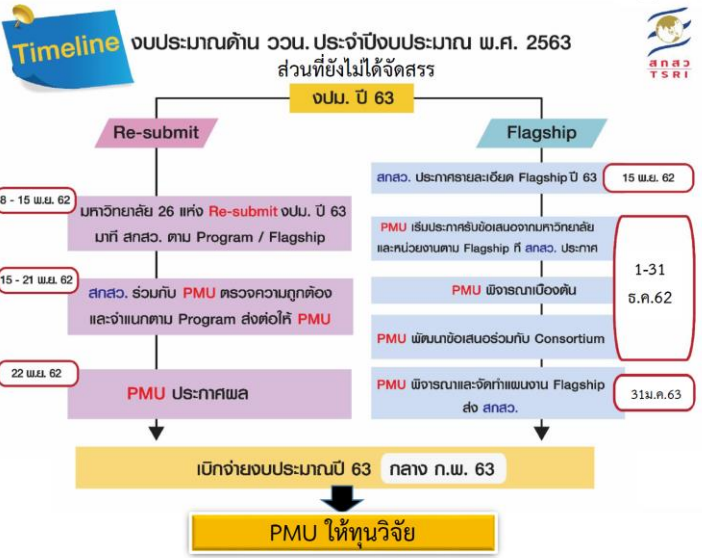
Timeline งบประมาณด้าน ววน. ประจำปีงบประมาณ พ.ศ. 2563
ส่วนที่ยังไม่ได้จัดสรร

สกสว
TSRI

งปม. ปี 63

Re-submit

8 - 15 พ.ย. 62

มหาวิทยาลัย 26 แห่ง Re-submit งปม. ปี 63 มาที่ สกสว. ตาม Program / Flagship

15 - 21 พ.ย. 62

สกสว. ร่วมกับ PMU ตรวจความถูกต้อง และจำแนกตาม Program ส่งต่อให้ PMU

22 พ.ย. 62

PMU ประกาศผล

Flagship

สกสว. ประกาศรายละเอียด Flagship ปี 63

15 พ.ย. 62

PMU เริ่มประกาศรับข้อเสนอจากมหาวิทยาลัยและหน่วยงานตาม Flagship ที่ สกสว. ประกาศ

PMU พิจารณาเบื้องต้น

1-31 ธ.ค.62

PMU พัฒนาข้อเสนอร่วมกับ Consortium

PMU พิจารณาและจัดทำแผนงาน Flagship ส่ง สกสว.

31ม.ค.63

เบิกจ่ายงบประมาณปี 63 กลาง ก.พ. 63

PMU ให้ทุนวิจัย